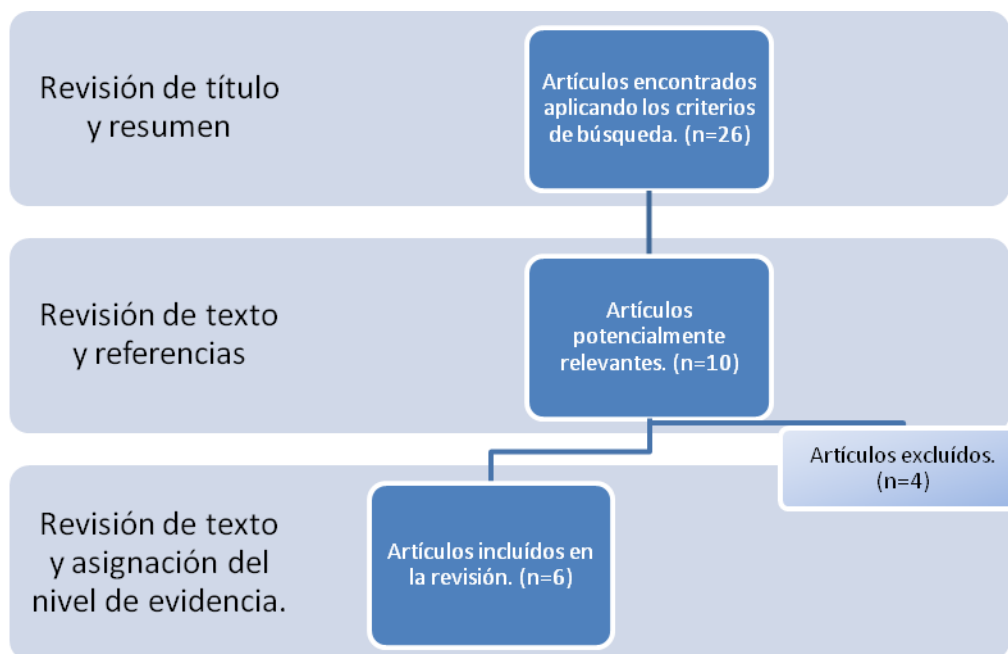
Revisión de título y resumen

Artículos encontrados aplicando los criterios de búsqueda. (n=26)

Revisión de texto y referencias

Artículos potencialmente relevantes. (n=10)

Artículos excluídos. (n=4)

Revisión de texto y asignación del nivel de evidencia.

Artículos incluídos en la revisión. (n=6)